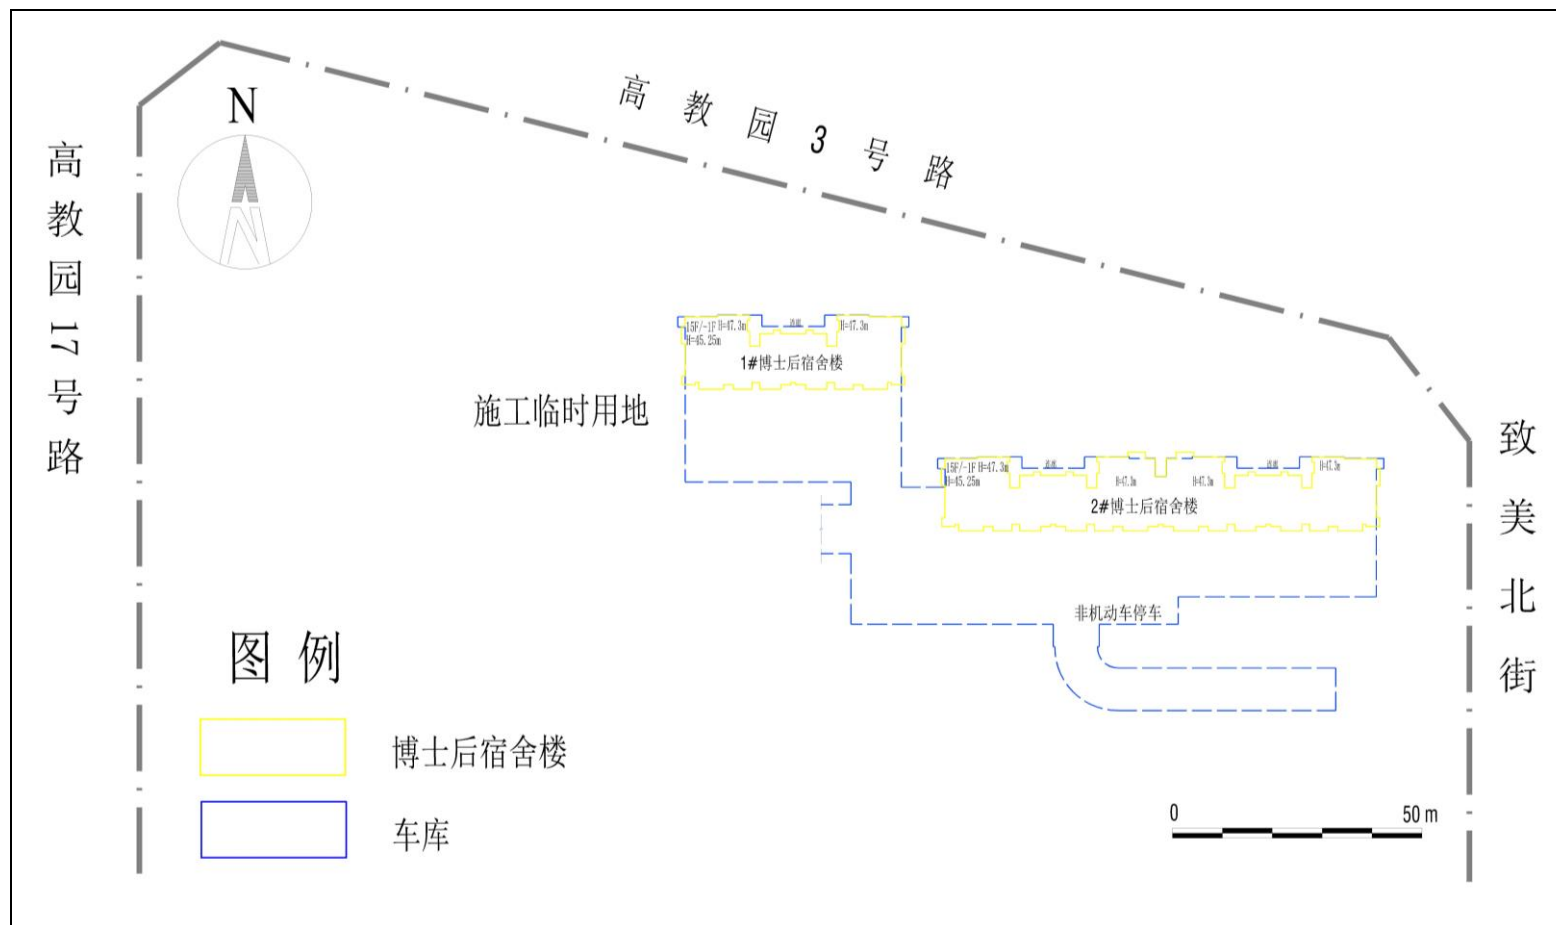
高教园3号路

高教园17号路

N

施工临时用地

15F/-1F H=47.3m
H=45.25m
H=47.3m
1#博士后宿舍楼

15F/-1F H=47.3m
H=45.25m
H=47.3m
H=47.3m
H=47.3m
2#博士后宿舍楼

非机动车停车

致美北街

图 例

博士后宿舍楼

车库

0
50 m